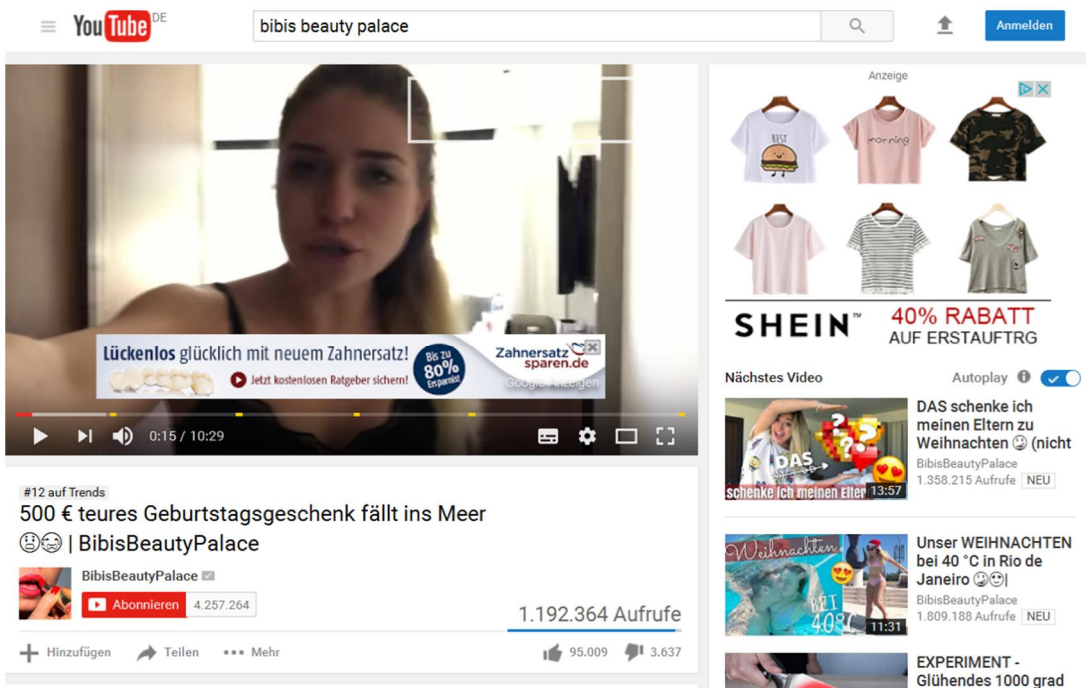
YouTube DE

bibis beauty palace

Anmelden

Lückenlos glücklich mit neuem Zahnersatz!
Jetzt kostenlosen Ratgeber sichern!
Bis zu 80% Ersparnis!
Zahnersatz sparen.de
Google-Anzeigen

0:15 / 10:29

#12 auf Trends

500 € teures Geburtstagsgeschenk fällt ins Meer 😢😩 | BibisBeautyPalace

BibisBeautyPalace

Abonnieren 4.257.264

1.192.364 Aufrufe

Hinzufügen Teilen ••• Mehr 95.009 3.637

Anzeige

BEST

morning

SHEIN™ 40% RABATT AUF ERSTAUFTRG

Nächstes Video

Autoplay

DAS schenke ich meinen Eltern zu Weihnachten 😨 (nicht
BibisBeautyPalace
1.358.215 Aufrufe NEU
DAS schenke ich meinen Eltern
13:57

Unser WEIHNACHTEN bei 40 °C in Rio de Janeiro 😨😍|
BibisBeautyPalace
1.809.188 Aufrufe NEU
Weihnachten
BEI 40°C
11:31

EXPERIMENT - Glühendes 1000 grad